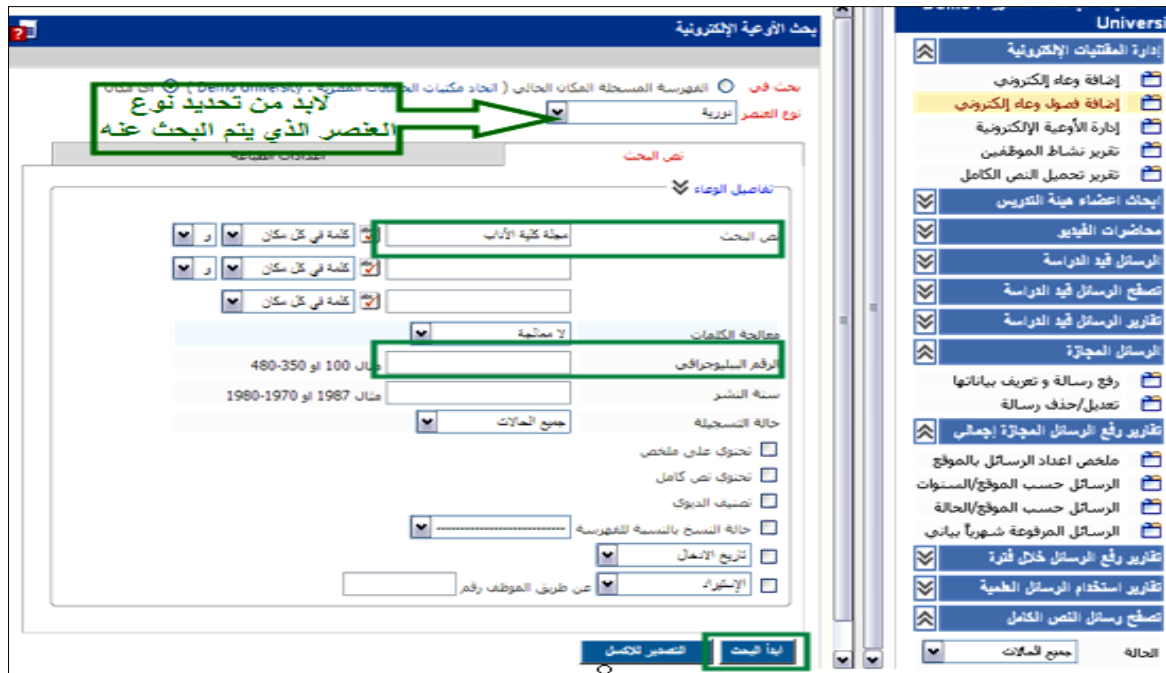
Universi

إدارة المقتنيات الإلكترونية
إضافة وعاء إلكتروني
إضافة فصول وعاء إلكتروني
إدارة الأوعية الإلكترونية
تقرير نشاط الموظفين
تقرير تحميل النص الكامل
ابحاث اعضاء هيئة التدريس
محاضرات الفيديو
الرسائل قيد الدراسة
تصفح الرسائل قيد الدراسة
تقارير الرسائل قيد الدراسة
الرسائل المجازة
رفع رسالة و تعريف بياناتها
تعديل/حذف رسالة
تقارير رفع الرسائل المجازة إجمالي
ملخص اعداد الرسائل بالموقع
الرسائل حسب الموقع/السنوات
الرسائل حسب الموقع/الحالة
الرسائل المرفوعة شهرياً بياني
تقارير رفع الرسائل خلال فترة
تقارير استخدام الرسائل العلمية
تصفح رسائل النص الكامل
الحالة
جميع الحالات

بحث الأوعية الإلكترونية

بحث في
الفهرسة المسجلة المكان الحالي ( اتحاد مكتبات الجامعات المصرية : Demo University ) كل المكان
نوع العنصر
دورية
لابد من تحديد نوع العنصر الذي يتم البحث عنه

نص البحث
اعدادات الطباعة

تفاصيل الوعاء

نص البحث
مجلة كلية الآداب
كلمة في كل مكان
و
كلمة في كل مكان
و
كلمة في كل مكان
معالجة الكلمات
لا معالجة
الرقم الببليوجرافي
مثال 100 او 350-480
سنة النشر
مثال 1987 او 1970-1980
حالة التسجيلة
جميع الحالات
تحتوى على ملخص
تحتوى نص كامل
تصنيف الديوى
حالة النسخ بالنسبة للفهرسة
--------------------
تاريخ الادخال
الإسترداد
عن طريق الموظف رقم

ابدأ البحث
التصدير للاكسل